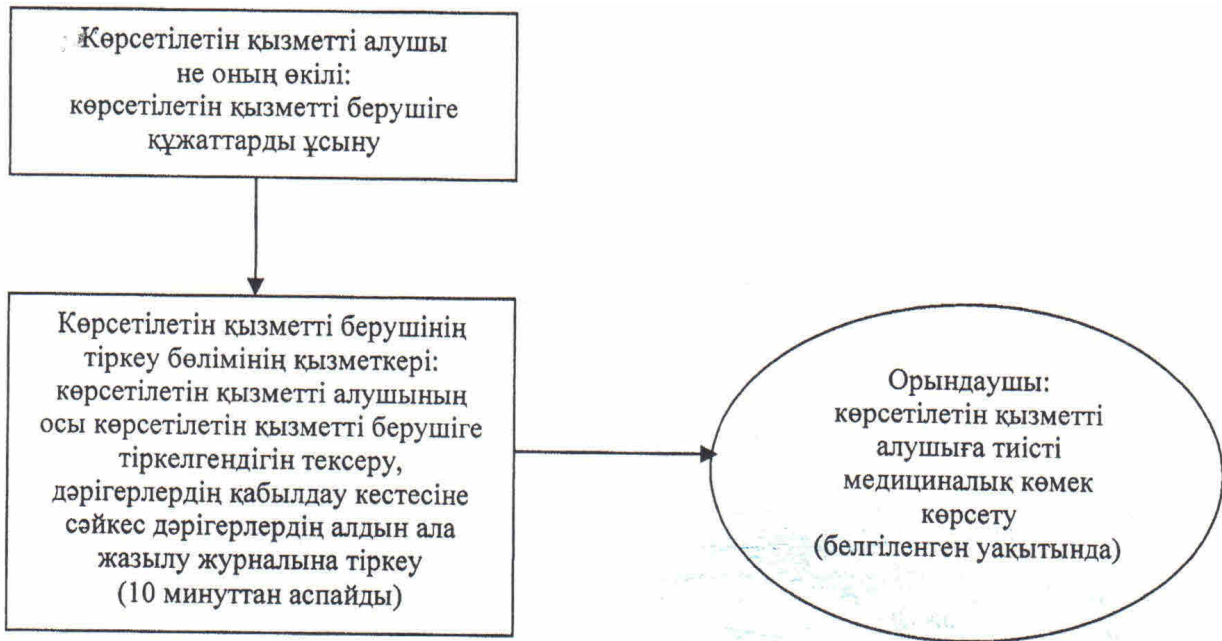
Көрсетілетін қызметті алушы не оның өкілі: көрсетілетін қызметті берушіге құжаттарды ұсыну

Көрсетілетін қызметті берушінің тіркеу бөлімінің қызметкері: көрсетілетін қызметті алушының осы көрсетілетін қызметті берушіге тіркелгендігін тексеру, дәрігерлердің қабылдау кестесіне сәйкес дәрігерлердің алдын ала жазылу журналына тіркеу (10 минуттан аспайды)

Орындаушы: көрсетілетін қызметті алушыға тиісті медициналық көмек көрсету (белгіленген уақытында)